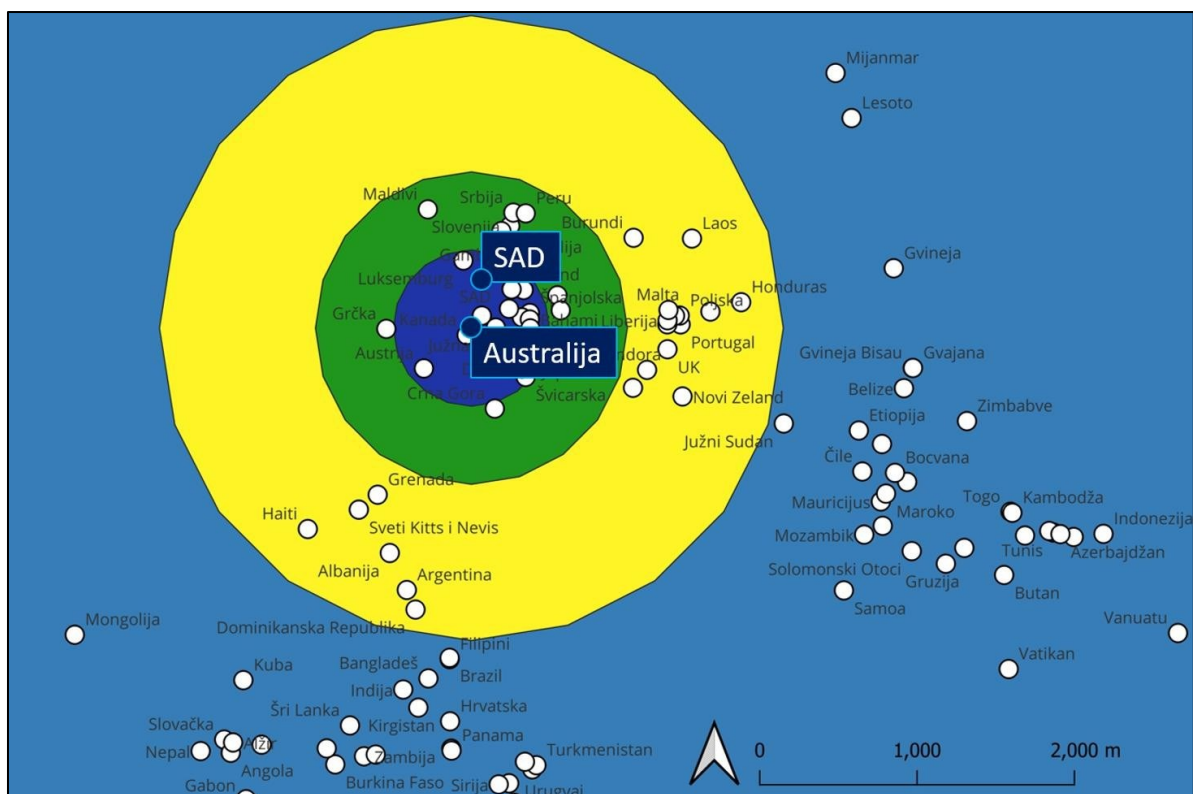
Mijanmar
Lesoto
Maldivi
Srbija
Peru
Slovenija
Burundi
Laos
SAD
Gvineja
Luksemburg
Honduras
Malta
Poljska
Grčka
Španjolska
Liberija
Australija
Portugal
Gvineja Bisau
Gvajana
Austrija
UK
Belize
Crna Gora
Švicarska
Novi Zeland
Zimbabve
Etiopija
Južni Sudan
Čile
Bocvana
Grenada
Togo
Kambodža
Mauricijus
Maroko
Haiti
Indonezija
Sveti Kitts i Nevis
Mozambik
Tunis
Azerbajdžan
Albanija
Argentina
Solomonski Otoci
Gruzija
Butan
Samoa
Mongolija
Vanuatu
Dominikanska Republika
Filipini
Vatikan
Kuba
Bangladeš
Brazil
Indija
Šri Lanka
Hrvatska
Kirgistan
Slovačka
Panama
Nepal
Turkmenistan
Zambija
Angola
Gabon
Burkina Faso
Sirija
Urugvaj
0
1,000
2,000 m